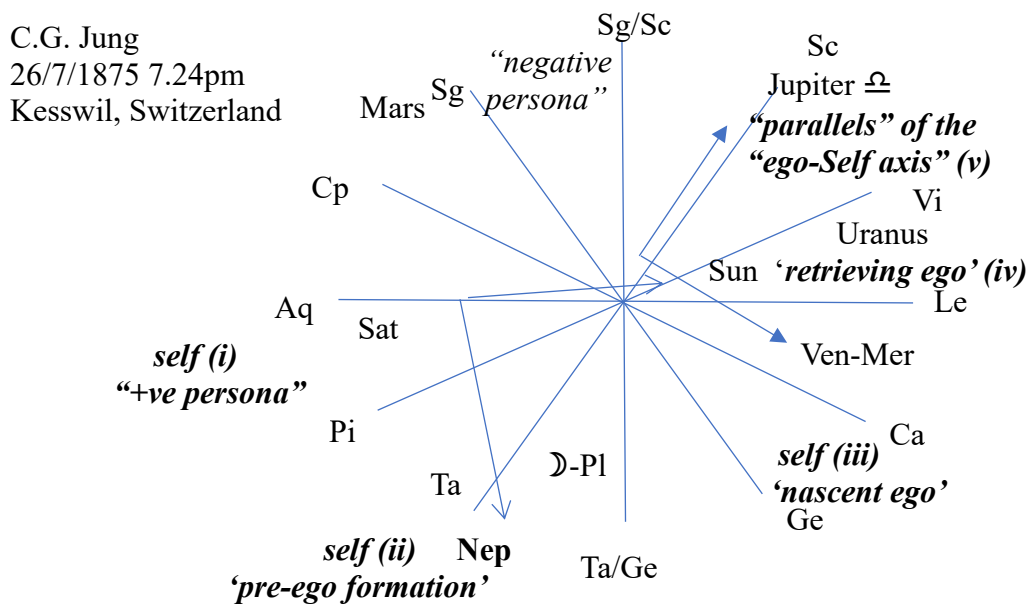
C.G. Jung
26/7/1875 7.24pm
Kesswil, Switzerland

Sg/Sc

"negative persona"

Sc

Jupiter ♎

Mars

Sg

"parallels" of the "ego-Self axis" (v)

Cp

Vi

Uranus

Sun 'retrieving ego' (iv)

Aq

Le

Sat

self (i)
"+ve persona"

Ven-Mer

Pi

Ca

self (iii)
'nascent ego'

☽-Pl

Ta

Ge

self (ii) Nep
'pre-ego formation'

Ta/Ge